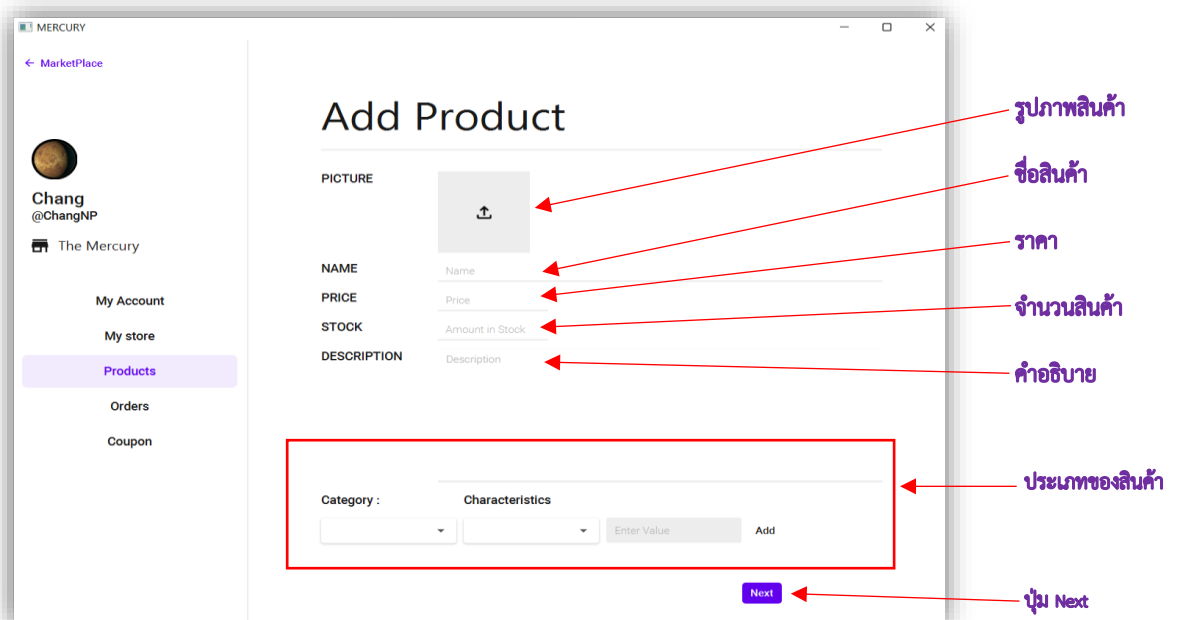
MERCURY

← MarketPlace

Chang
@ChangNP

The Mercury

My Account
My store
Products
Orders
Coupon

Add Product

PICTURE

NAME Name
PRICE Price
STOCK Amount in Stock
DESCRIPTION Description

Category : Characteristics

Enter Value Add

Next

รูปภาพสินค้า
ชื่อสินค้า
ราคา
จำนวนสินค้า
คำอธิบาย
ประเภทของสินค้า
ปุ่ม Next